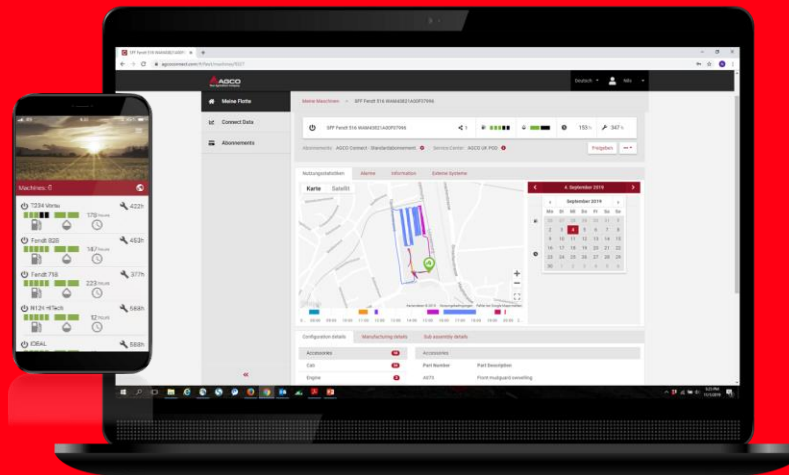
SFP Fendt 516 WAM4082 × +

agcoconnect.com

AGCO

Deutsch Mix

Meine Flotte

Connect Data

Abonnements

Meine Maschinen > SFP Fendt 516 WAM4082IAS0F07966

SFP Fendt 516 WAM4082IAS0F07966

155 h

347 h

Abonnements AGCO Connect : Standardabonnement

Service Center AGCO UK POD

Freigeben

Nutzungsstatistiken

Alarme

Information

Externe Systeme

Karte

Satellit

4. September 2019

September 2019

| Mo | Di | Mi | Do | Fr | Sa | So |
|---|---|---|---|---|---|---|
| 26 | 27 | 28 | 29 | 30 | 31 | 1 |
| 2 | 3 | 4 | 5 | 6 | 7 | 8 |
| 9 | 10 | 11 | 12 | 13 | 14 | 15 |
| 16 | 17 | 18 | 19 | 20 | 21 | 22 |
| 23 | 24 | 25 | 26 | 27 | 28 | 29 |
| 30 | 1 | 2 | 3 | 4 | 5 | 6 |

Configuration details

Manufacturing details

Sub assembly details

Accessories

Cab

Engine

Accessories

Part Number

Part Description

Front mudguard swivelling

Machines: 5

7224 Vario

422h

Fendt 828

463h

Fendt 716

377h

9112 HiTech

584h

IDEAL

588h